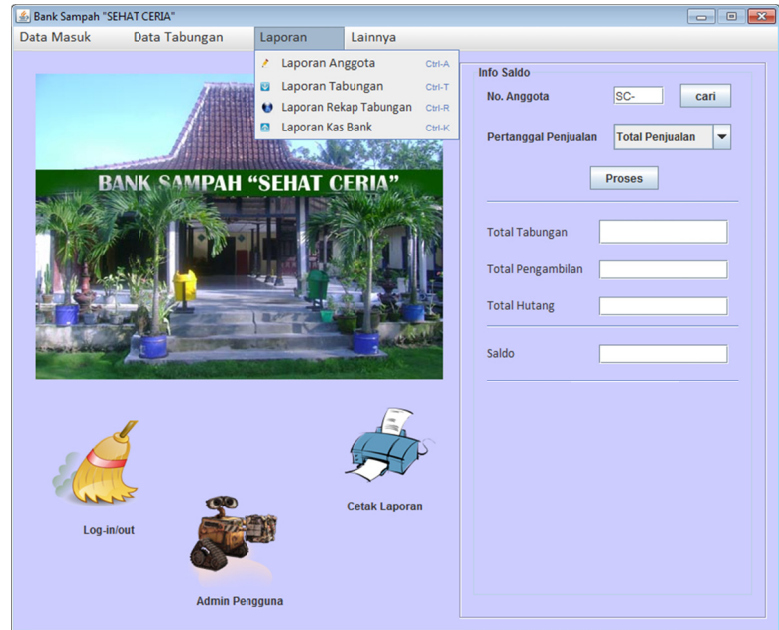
Bank Sampah "SEHAT CERIA"

Data Masuk Data Tabungan Laporan Lainnya

Laporan Anggota Ctrl-A
Laporan Tabungan Ctrl-T
Laporan Rekap Tabungan Ctrl-R
Laporan Kas Bank Ctrl-K

BANK SAMPAH "SEHAT CERIA"

Info Saldo

No. Anggota SC- cari

Pertanggal Penjualan Total Penjualan

Proses

Total Tabungan

Total Pengambilan

Total Hutang

Saldo

Log-in/out

Cetak Laporan

Admin Pengguna